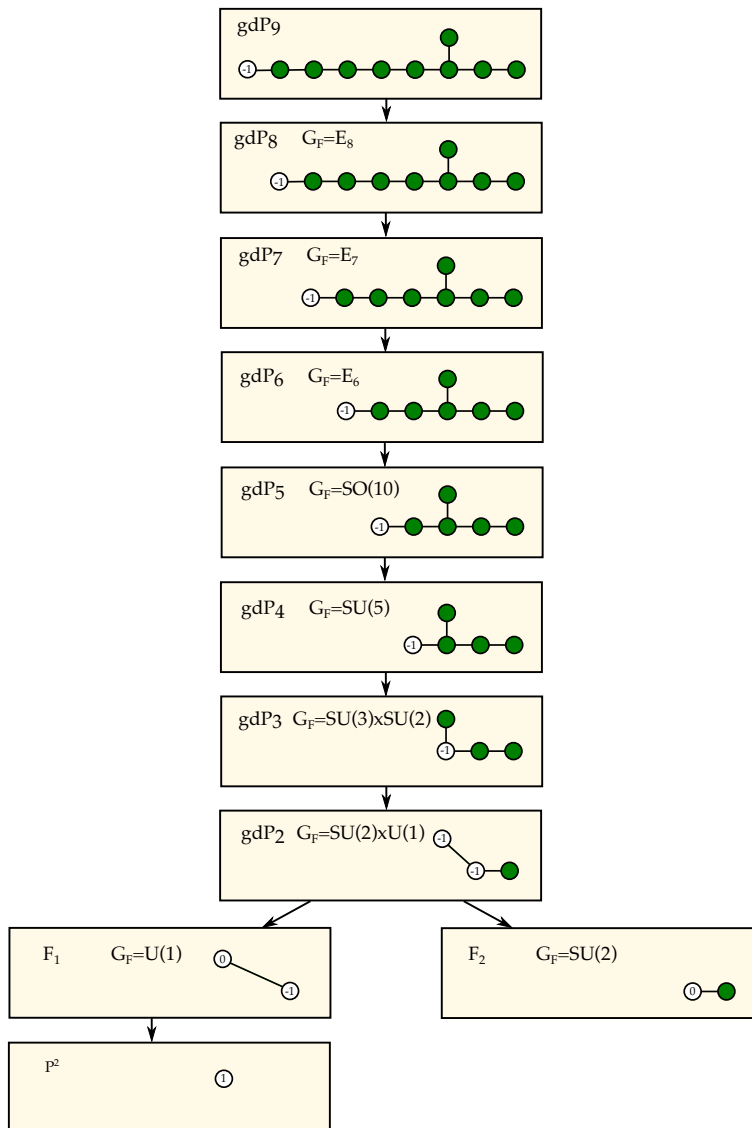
gdP9

-1

gdP8 $G_F$=$E_8$

-1

gdP7 $G_F$=$E_7$

-1

gdP6 $G_F$=$E_6$

-1

gdP5 $G_F$=SO(10)

-1

gdP4 $G_F$=SU(5)

-1

gdP3 $G_F$=SU(3)xSU(2)

-1

gdP2 $G_F$=SU(2)xU(1)

-1

-1

$F_1$ $G_F$=U(1)

0

-1

$F_2$ $G_F$=SU(2)

0

$P^2$

1